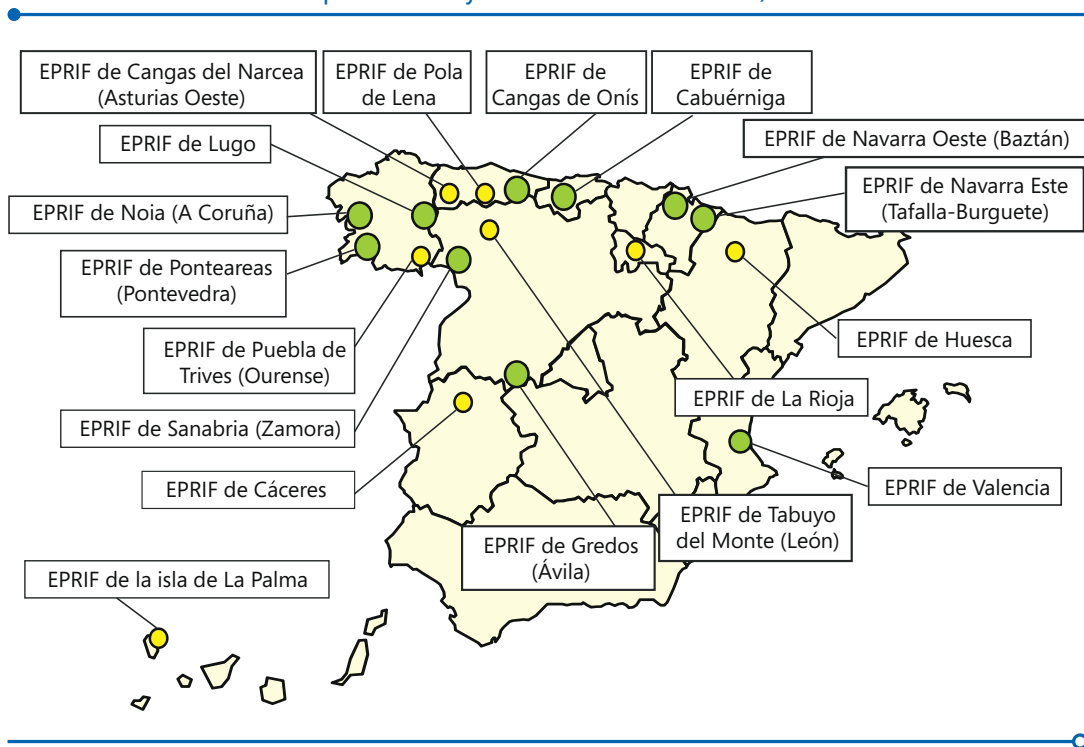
EPRIF de Cangas del Narcea (Asturias Oeste)

EPRIF de Pola de Lena

EPRIF de Cangas de Onís

EPRIF de Cabuérniga

EPRIF de Lugo

EPRIF de Navarra Oeste (Baztán)

EPRIF de Navarra Este (Tafalla-Burguete)

EPRIF de Noia (A Coruña)

EPRIF de Ponteareas (Pontevedra)

EPRIF de Huesca

EPRIF de Puebla de Trives (Ourense)

EPRIF de La Rioja

EPRIF de Sanabria (Zamora)

EPRIF de Valencia

EPRIF de Cáceres

EPRIF de Tabuyo del Monte (León)

EPRIF de Gredos (Ávila)

EPRIF de la isla de La Palma